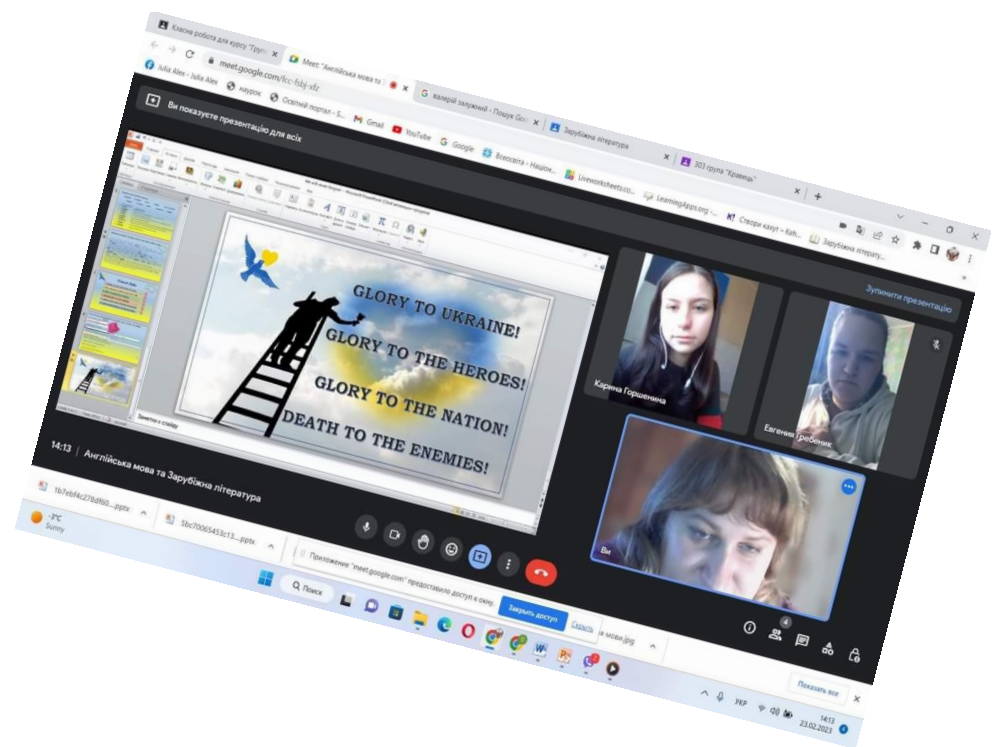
Класна робота для курсу "Груп
Meet: "Англійська мова та
валерій залужний - Пошук Go
Зарубіжна література
303 група "Кравець"
meet.google.com/fcc-fsbj-xfz
Julia Alex - Julia Alex
наурок
Освітній портал - S...
Gmail
YouTube
Google
Всеосвіта - Націон...
Liveworksheets.co...
LearningApps.org -...
Створи кахут – Kah...
Зарубіжна літерату...
Ви показуєте презентацію для всіх
Зупинити презентацію
GLORY TO UKRAINE!
GLORY TO THE HEROES!
GLORY TO THE NATION!
DEATH TO THE ENEMIES!
Карина Горшеніна
Евгенія Гребеник
Ви
14:13 | Англійська мова та Зарубіжна література
1b7ebf4c278df60....pptx
5bc70065453c13....pptx
Приложение "meet.google.com" предоставило доступ к окну.
Закрыть доступ
Скрыть
я мови.jpg
-3°C
Sunny
Поиск
Показать все
УКР
14:13
23.02.2023